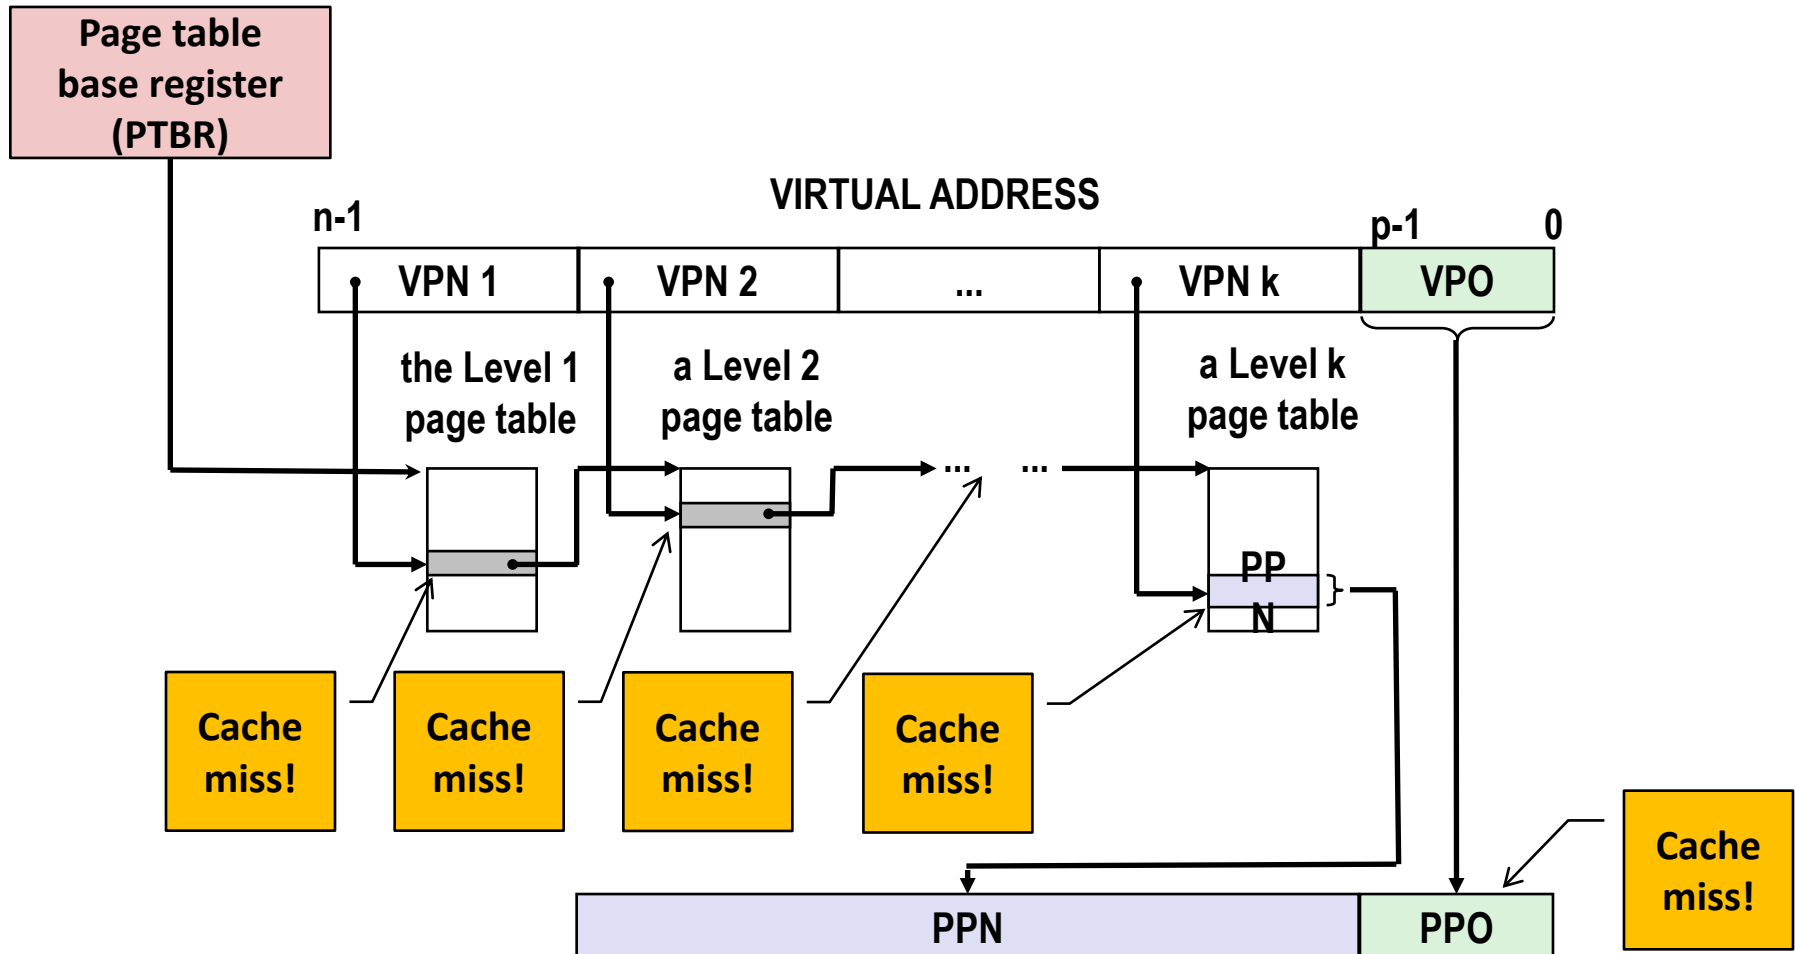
Page table base register (PTBR)

VIRTUAL ADDRESS

n-1

p-1

0

| VPN 1 | VPN 2 | ... | VPN k | VPO |
|---|---|---|---|---|

the Level 1 page table

a Level 2 page table

... ...

a Level k page table

PPN

Cache miss!

Cache miss!

Cache miss!

Cache miss!

Cache miss!

| PPN | PPO |
|---|---|